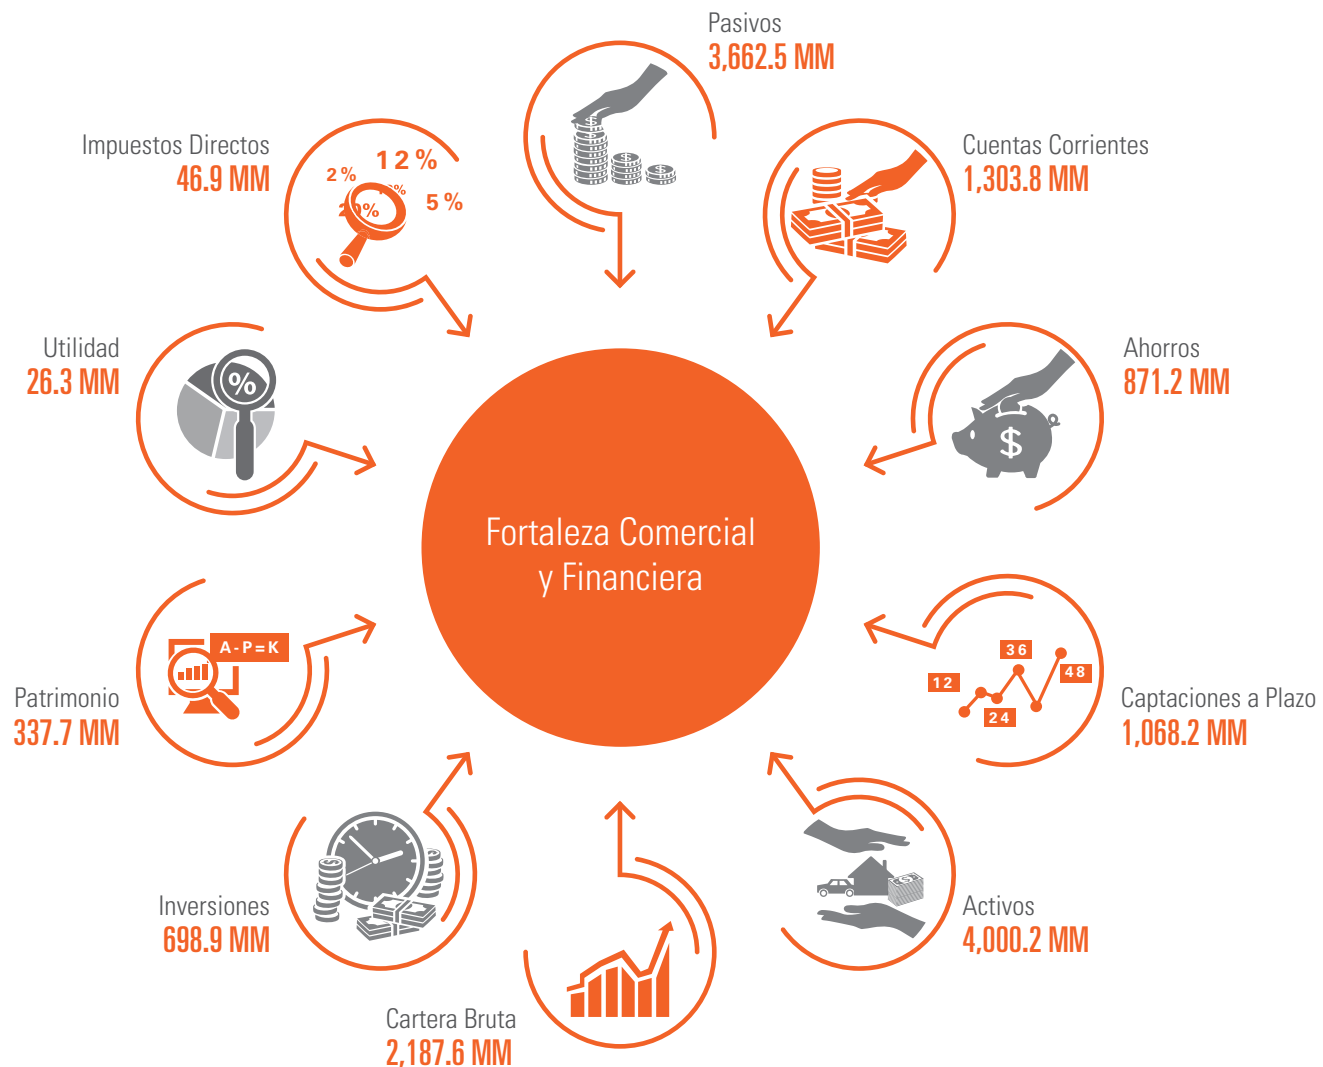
Pasivos
3,662.5 MM

Impuestos Directos
46.9 MM

2 %
12 %
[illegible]%
5 %
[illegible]%

Cuentas Corrientes
1,303.8 MM

Utilidad
26.3 MM

%

Ahorros
871.2 MM

$

Fortaleza Comercial
y Financiera

A-P=K

Patrimonio
337.7 MM

36
12
48
24

Captaciones a Plazo
1,068.2 MM

Inversiones
698.9 MM

Activos
4,000.2 MM

Cartera Bruta
2,187.6 MM